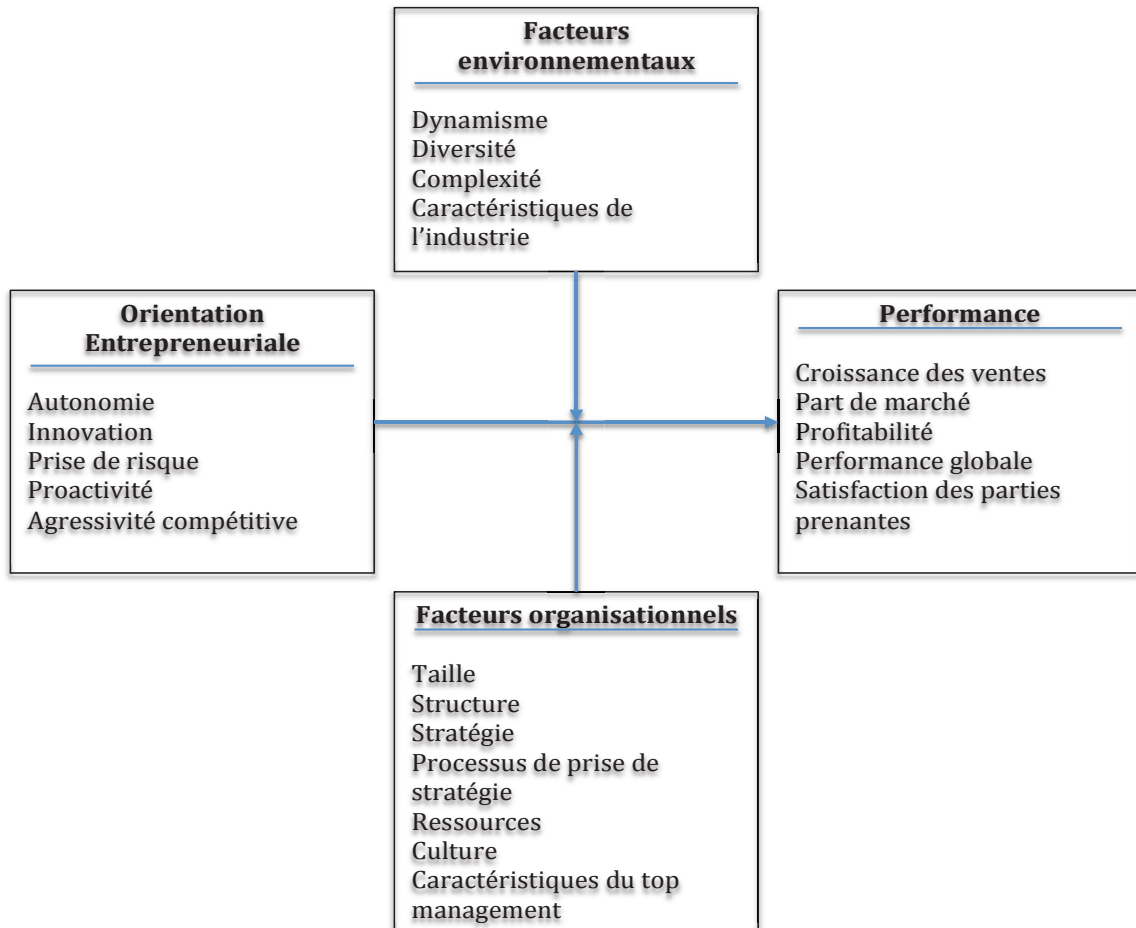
Facteurs environnementaux

Dynamisme
Diversité
Complexité
Caractéristiques de l'industrie

Orientation Entrepreneuriale

Autonomie
Innovation
Prise de risque
Proactivité
Agressivité compétitive

Performance

Croissance des ventes
Part de marché
Profitabilité
Performance globale
Satisfaction des parties prenantes

Facteurs organisationnels

Taille
Structure
Stratégie
Processus de prise de stratégie
Ressources
Culture
Caractéristiques du top management